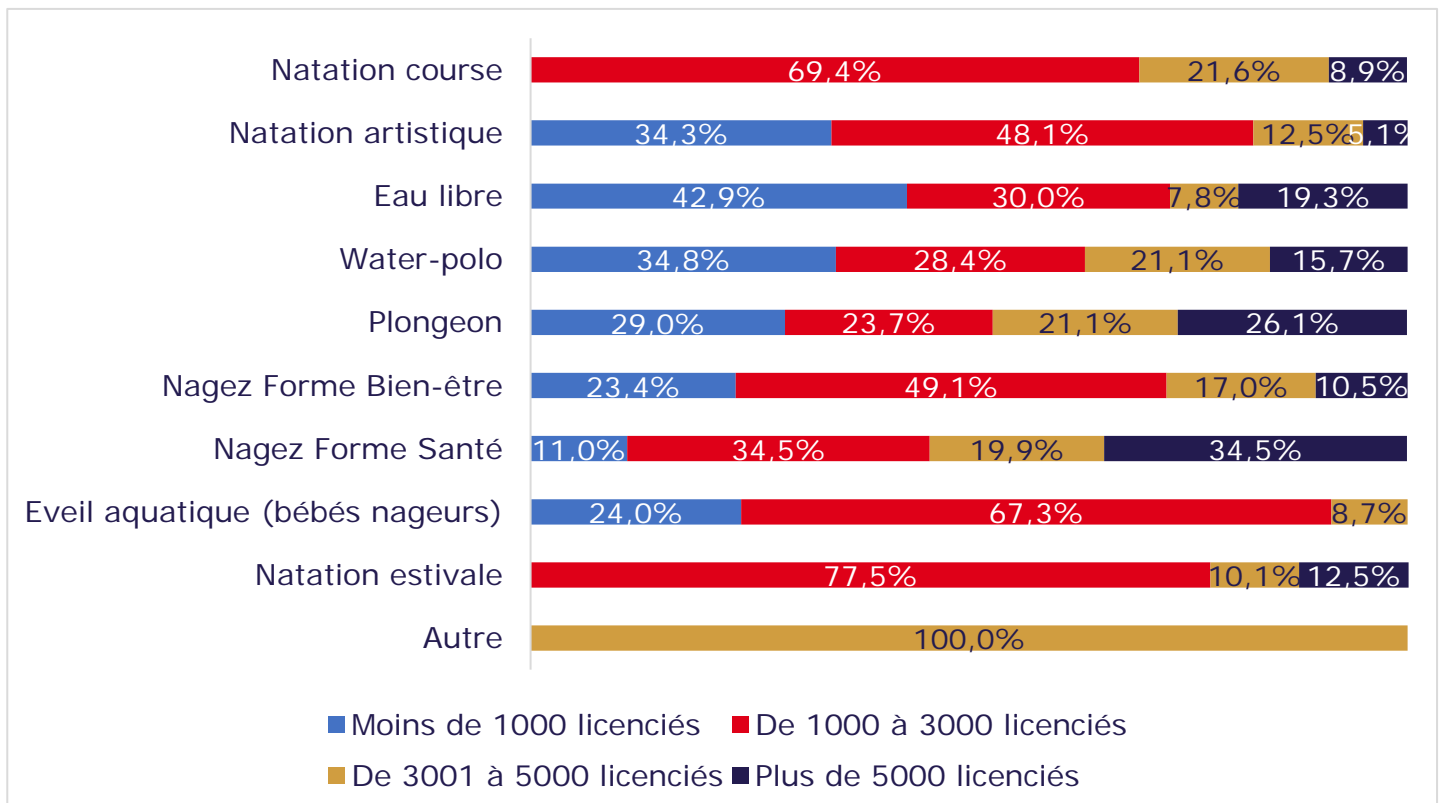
| | Moins de 1000 licenciés | De 1000 à 3000 licenciés | De 3001 à 5000 licenciés | Plus de 5000 licenciés |
|---|---|---|---|---|
| Natation course | | 69,4% | 21,6% | 8,9% |
| Natation artistique | 34,3% | 48,1% | 12,5% | 5,1% |
| Eau libre | 42,9% | 30,0% | 7,8% | 19,3% |
| Water-polo | 34,8% | 28,4% | 21,1% | 15,7% |
| Plongeon | 29,0% | 23,7% | 21,1% | 26,1% |
| Nagez Forme Bien-être | 23,4% | 49,1% | 17,0% | 10,5% |
| Nagez Forme Santé | 11,0% | 34,5% | 19,9% | 34,5% |
| Eveil aquatique (bébés nageurs) | 24,0% | 67,3% | 8,7% | |
| Natation estivale | | 77,5% | 10,1% | 12,5% |
| Autre | | | 100,0% | |

Moins de 1000 licenciés
De 1000 à 3000 licenciés
De 3001 à 5000 licenciés
Plus de 5000 licenciés